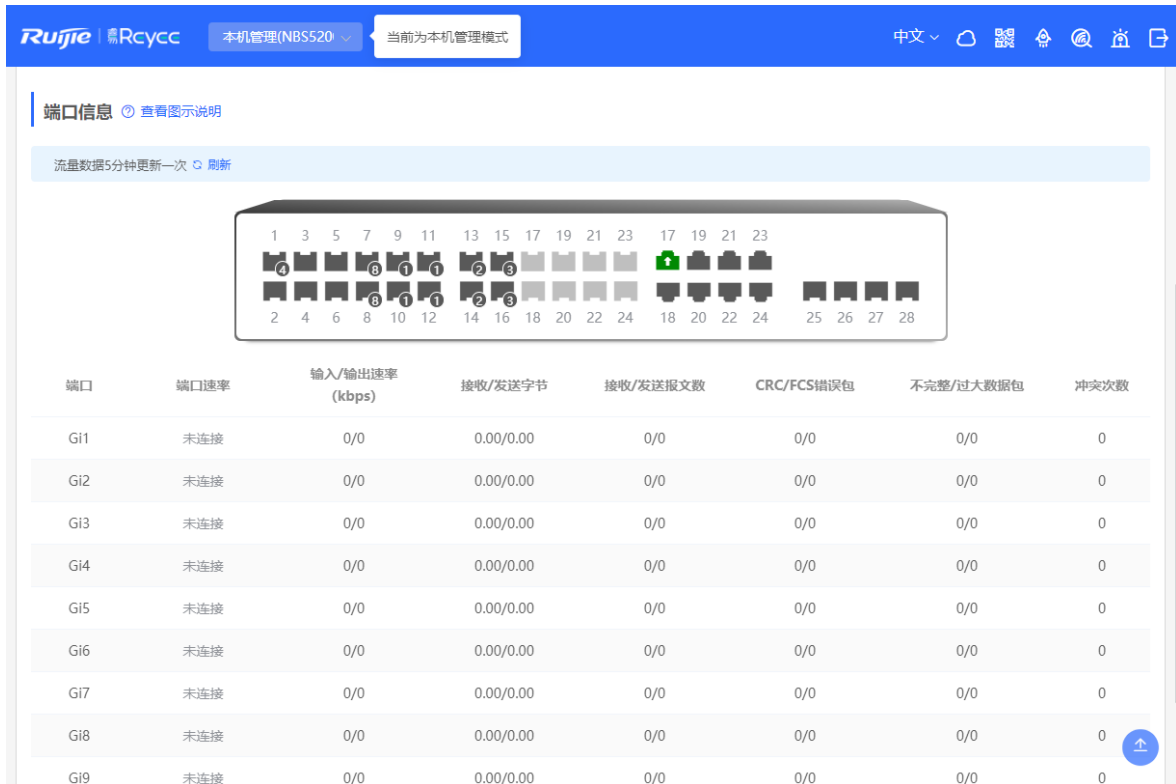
Ruijie | 睿易 Rcycc 本机管理(NBS520 当前为本机管理模式 中文

端口信息 ⓘ 查看图示说明

流量数据5分钟更新一次 刷新

1 3 5 7 9 11 13 15 17 19 21 23 17 19 21 23

4 8 1 1 2 3

8 1 1 2 3

2 4 6 8 10 12 14 16 18 20 22 24 18 20 22 24 25 26 27 28

| 端口 | 端口速率 | 输入/输出速率 (kbps) | 接收/发送字节 | 接收/发送报文数 | CRC/FCS错误包 | 不完整/过大数据包 | 冲突次数 |
|---|---|---|---|---|---|---|---|
| Gi1 | 未连接 | 0/0 | 0.00/0.00 | 0/0 | 0/0 | 0/0 | 0 |
| Gi2 | 未连接 | 0/0 | 0.00/0.00 | 0/0 | 0/0 | 0/0 | 0 |
| Gi3 | 未连接 | 0/0 | 0.00/0.00 | 0/0 | 0/0 | 0/0 | 0 |
| Gi4 | 未连接 | 0/0 | 0.00/0.00 | 0/0 | 0/0 | 0/0 | 0 |
| Gi5 | 未连接 | 0/0 | 0.00/0.00 | 0/0 | 0/0 | 0/0 | 0 |
| Gi6 | 未连接 | 0/0 | 0.00/0.00 | 0/0 | 0/0 | 0/0 | 0 |
| Gi7 | 未连接 | 0/0 | 0.00/0.00 | 0/0 | 0/0 | 0/0 | 0 |
| Gi8 | 未连接 | 0/0 | 0.00/0.00 | 0/0 | 0/0 | 0/0 | 0 |
| Gi9 | 未连接 | 0/0 | 0.00/0.00 | 0/0 | 0/0 | 0/0 | 0 |